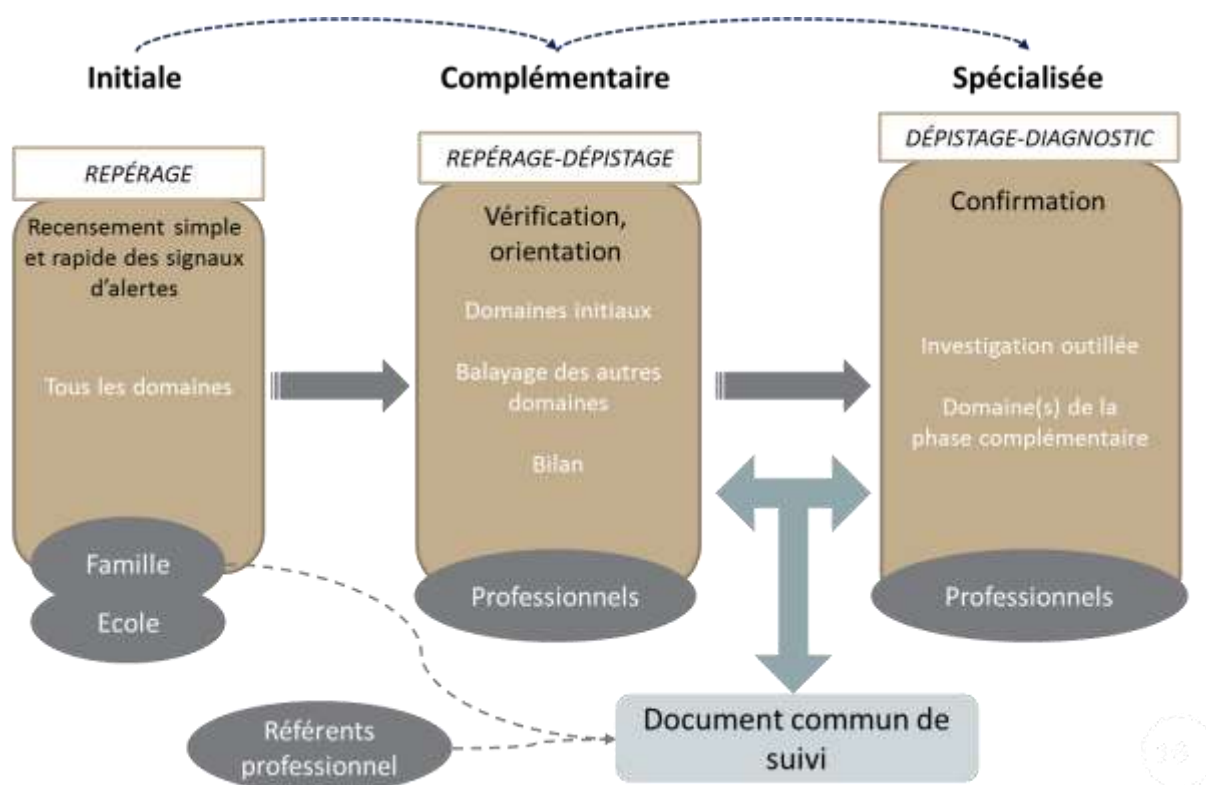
Initiale

Complémentaire

Spécialisée

REPÉRAGE

Recensement simple et rapide des signaux d'alertes

Tous les domaines

Famille

Ecole

REPÉRAGE-DÉPISTAGE

Vérification, orientation

Domaines initiaux

Balayage des autres domaines

Bilan

Professionnels

DÉPISTAGE-DIAGNOSTIC

Confirmation

Investigation outillée

Domaine(s) de la phase complémentaire

Professionnels

Référents professionnel

Document commun de suivi

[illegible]